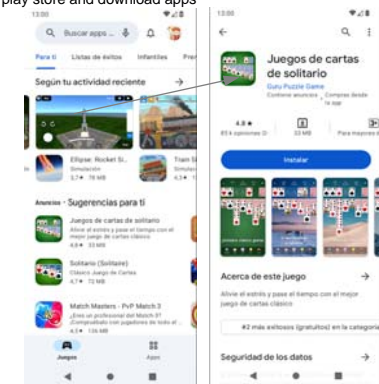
play store and download apps

13:00

Buscar apps y...

Para ti Listas de éxitos Infantiles Premi

Según tu actividad reciente →

Ellipse: Rocket Si... Simulación 3,7★ 76 MB

Train Si Simulación 4,3★

Anuncios · Sugerencias para ti

Juegos de cartas de solitario Alivie el estrés y pase el tiempo con el mejor juego de cartas clásico 4,8★ 33 MB

Solitario (Solitaire) Clásico Juego de Cartas 4,7★ 72 MB

Match Masters - PvP Match 3 ¿Eres un profesional del Match-3? ¡Compruébalo con jugadores de todo el... 4,3★ 134 MB

Juegos Apps

13:00

Juegos de cartas de solitario

Guru Puzzle Game

Contiene anuncios · Compras desde la app

4,8★ 874 opiniones 33 MB Para mayores d

Instalar

Acerca de este juego →

Alivie el estrés y pase el tiempo con el mejor juego de cartas clásico

#2 más exitosos (gratuitos) en la categoría

Seguridad de los datos →